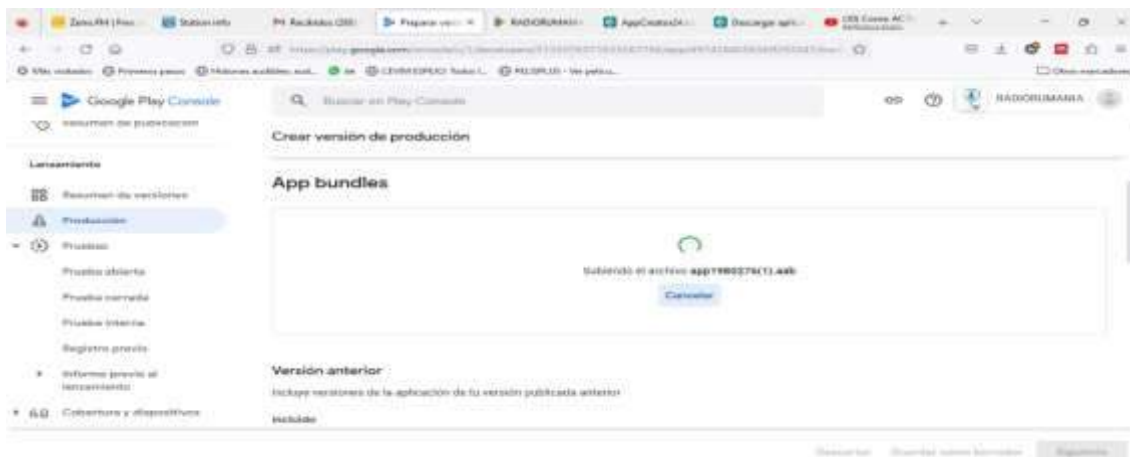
Zeno.FM | Free | Station info | Recibidos (33) | Preparar versió | RADIORUMANIA | AppCreator24 | Descargar apl | CES Curso AC

Google Play Console
Buscar en Play Console
RADIORUMANIA

Resumen de publicación

Lanzamiento
Resumen de versiones
Producción
Pruebas
Prueba abierta
Prueba cerrada
Prueba interna
Registro previo
Informe previo al lanzamiento
Cobertura y dispositivos

Crear versión de producción

App bundles

Subiendo el archivo app1980276(1).aab
Cancelar

Versión anterior
Incluye versiones de la aplicación de tu versión publicada anterior
Incluido

Descartar   Guardar como borrador   Siguiente